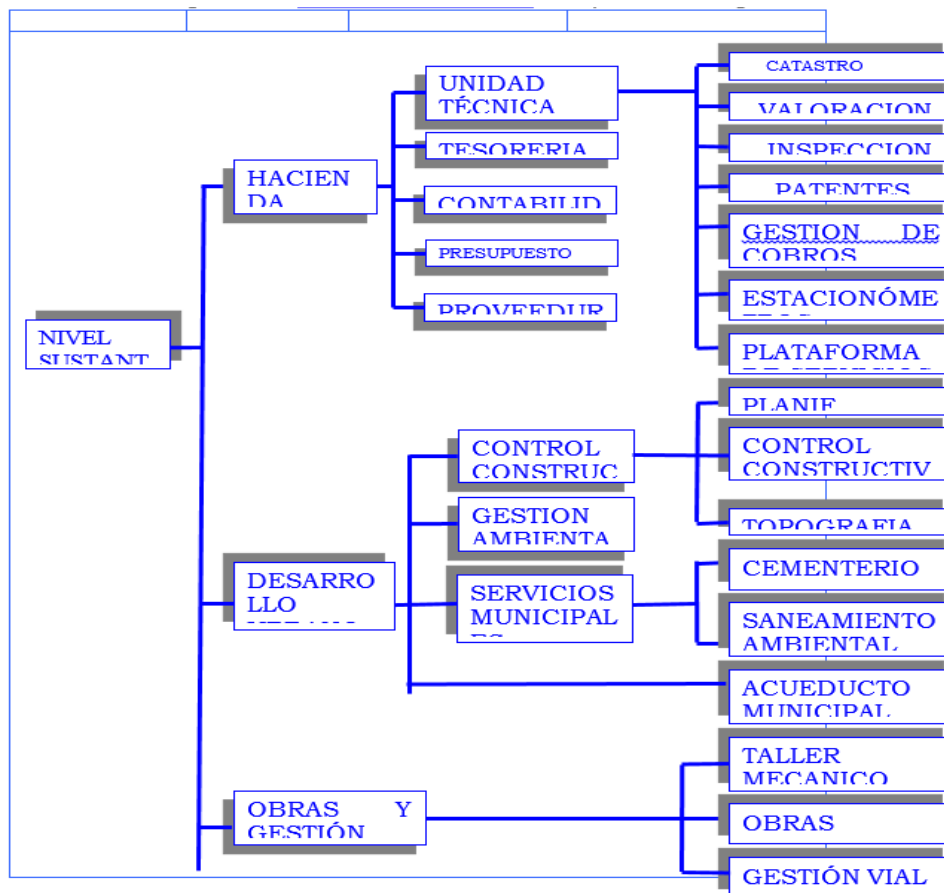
NIVEL SUSTANT

HACIENDA

UNIDAD TÉCNICA

CATASTRO

VALORACION

INSPECCION

PATENTES

GESTION DE COBROS

ESTACIONÓME

PLATAFORMA

TESORERIA

CONTABILID

PRESUPUESTO

PROVEEDUR

DESARROLLO

CONTROL CONSTRUC

PLANIF

CONTROL CONSTRUCTIV

TOPOGRAFIA

GESTION AMBIENTA

SERVICIOS MUNICIPAL

CEMENTERIO

SANEAMIENTO AMBIENTAL

ACUEDUCTO MUNICIPAL

OBRAS Y GESTIÓN

TALLER MECANICO

OBRAS

GESTIÓN VIAL